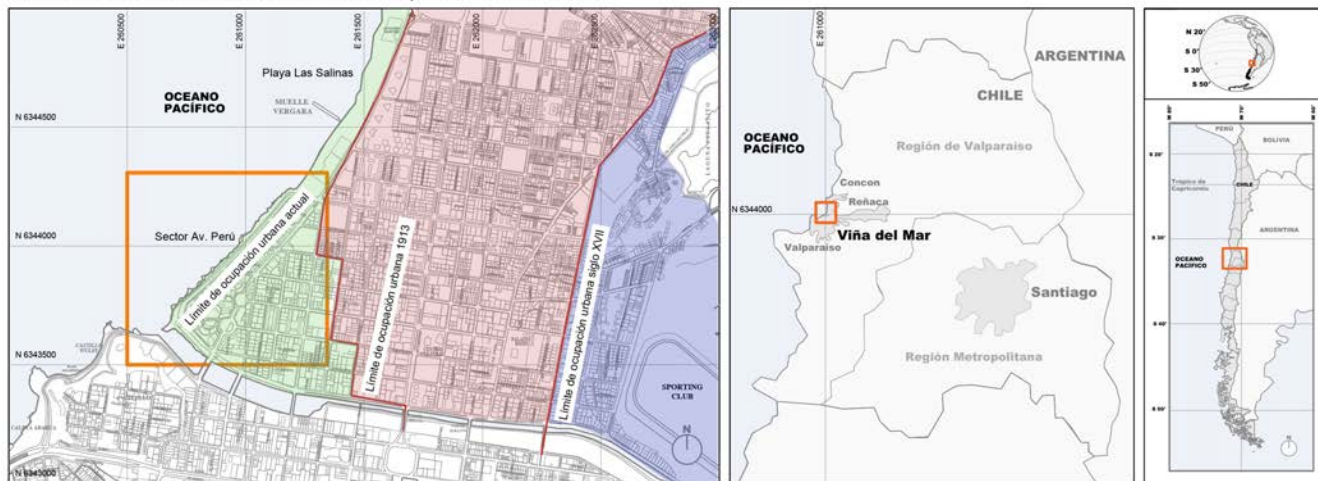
E 260500
E 261000
E 261500
E 262000
E 262500
E 263000

Playa Las Salinas
OCEANO PACÍFICO
MUELLE VERGARA
N 6344500
N 6344000
Sector Av. Perú
Límite de ocupación urbana actual
Límite de ocupación urbana 1913
Límite de ocupación urbana siglo XVII
N 6343500
CASTILLO WULFF
SPORTING CLUB
CALETA ABARCA
N 6343000
N

E 261000
ARGENTINA
CHILE
OCEANO PACÍFICO
Región de Valparaíso
Concon
Reñaca
N 6344000
Viña del Mar
Valparaíso
Santiago
Región Metropolitana

N 20°
S 0°
S 30°
S 50°
PERÚ
BOLIVIA
S 20°
Trópico de Capricornio
CHILE
ARGENTINA
S 30°
OCEANO PACIFICO
S 40°
S 50°